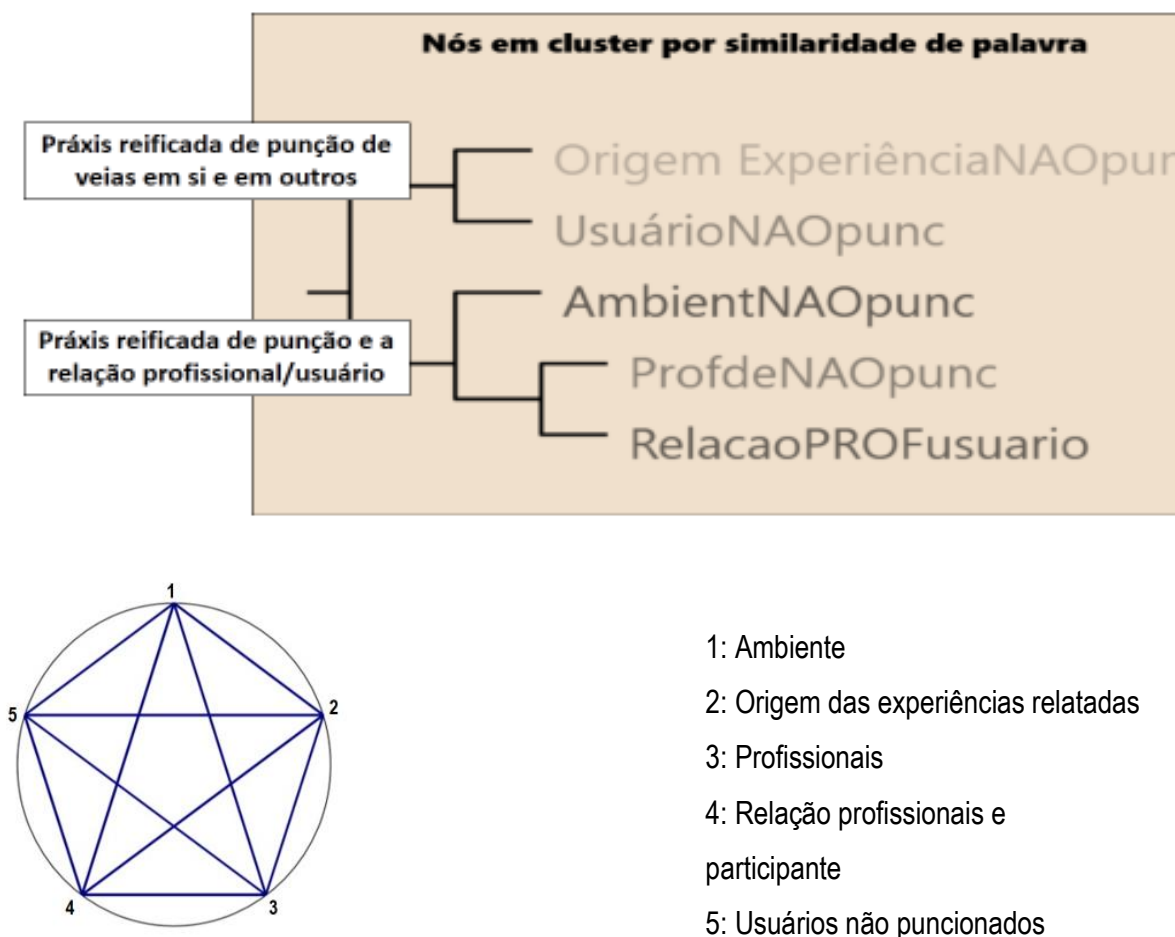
Nós em cluster por similaridade de palavra

Práxis reificada de punção de veias em si e em outros

Práxis reificada de punção e a relação profissional/usuário

Origem ExperiênciaNAOpun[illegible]

UsuárioNAOpunc

AmbientNAOpunc

ProfdeNAOpunc

RelacaoPROFusuario

1

2

3

4

5

1: Ambiente

2: Origem das experiências relatadas

3: Profissionais

4: Relação profissionais e participante

5: Usuários não puncionados